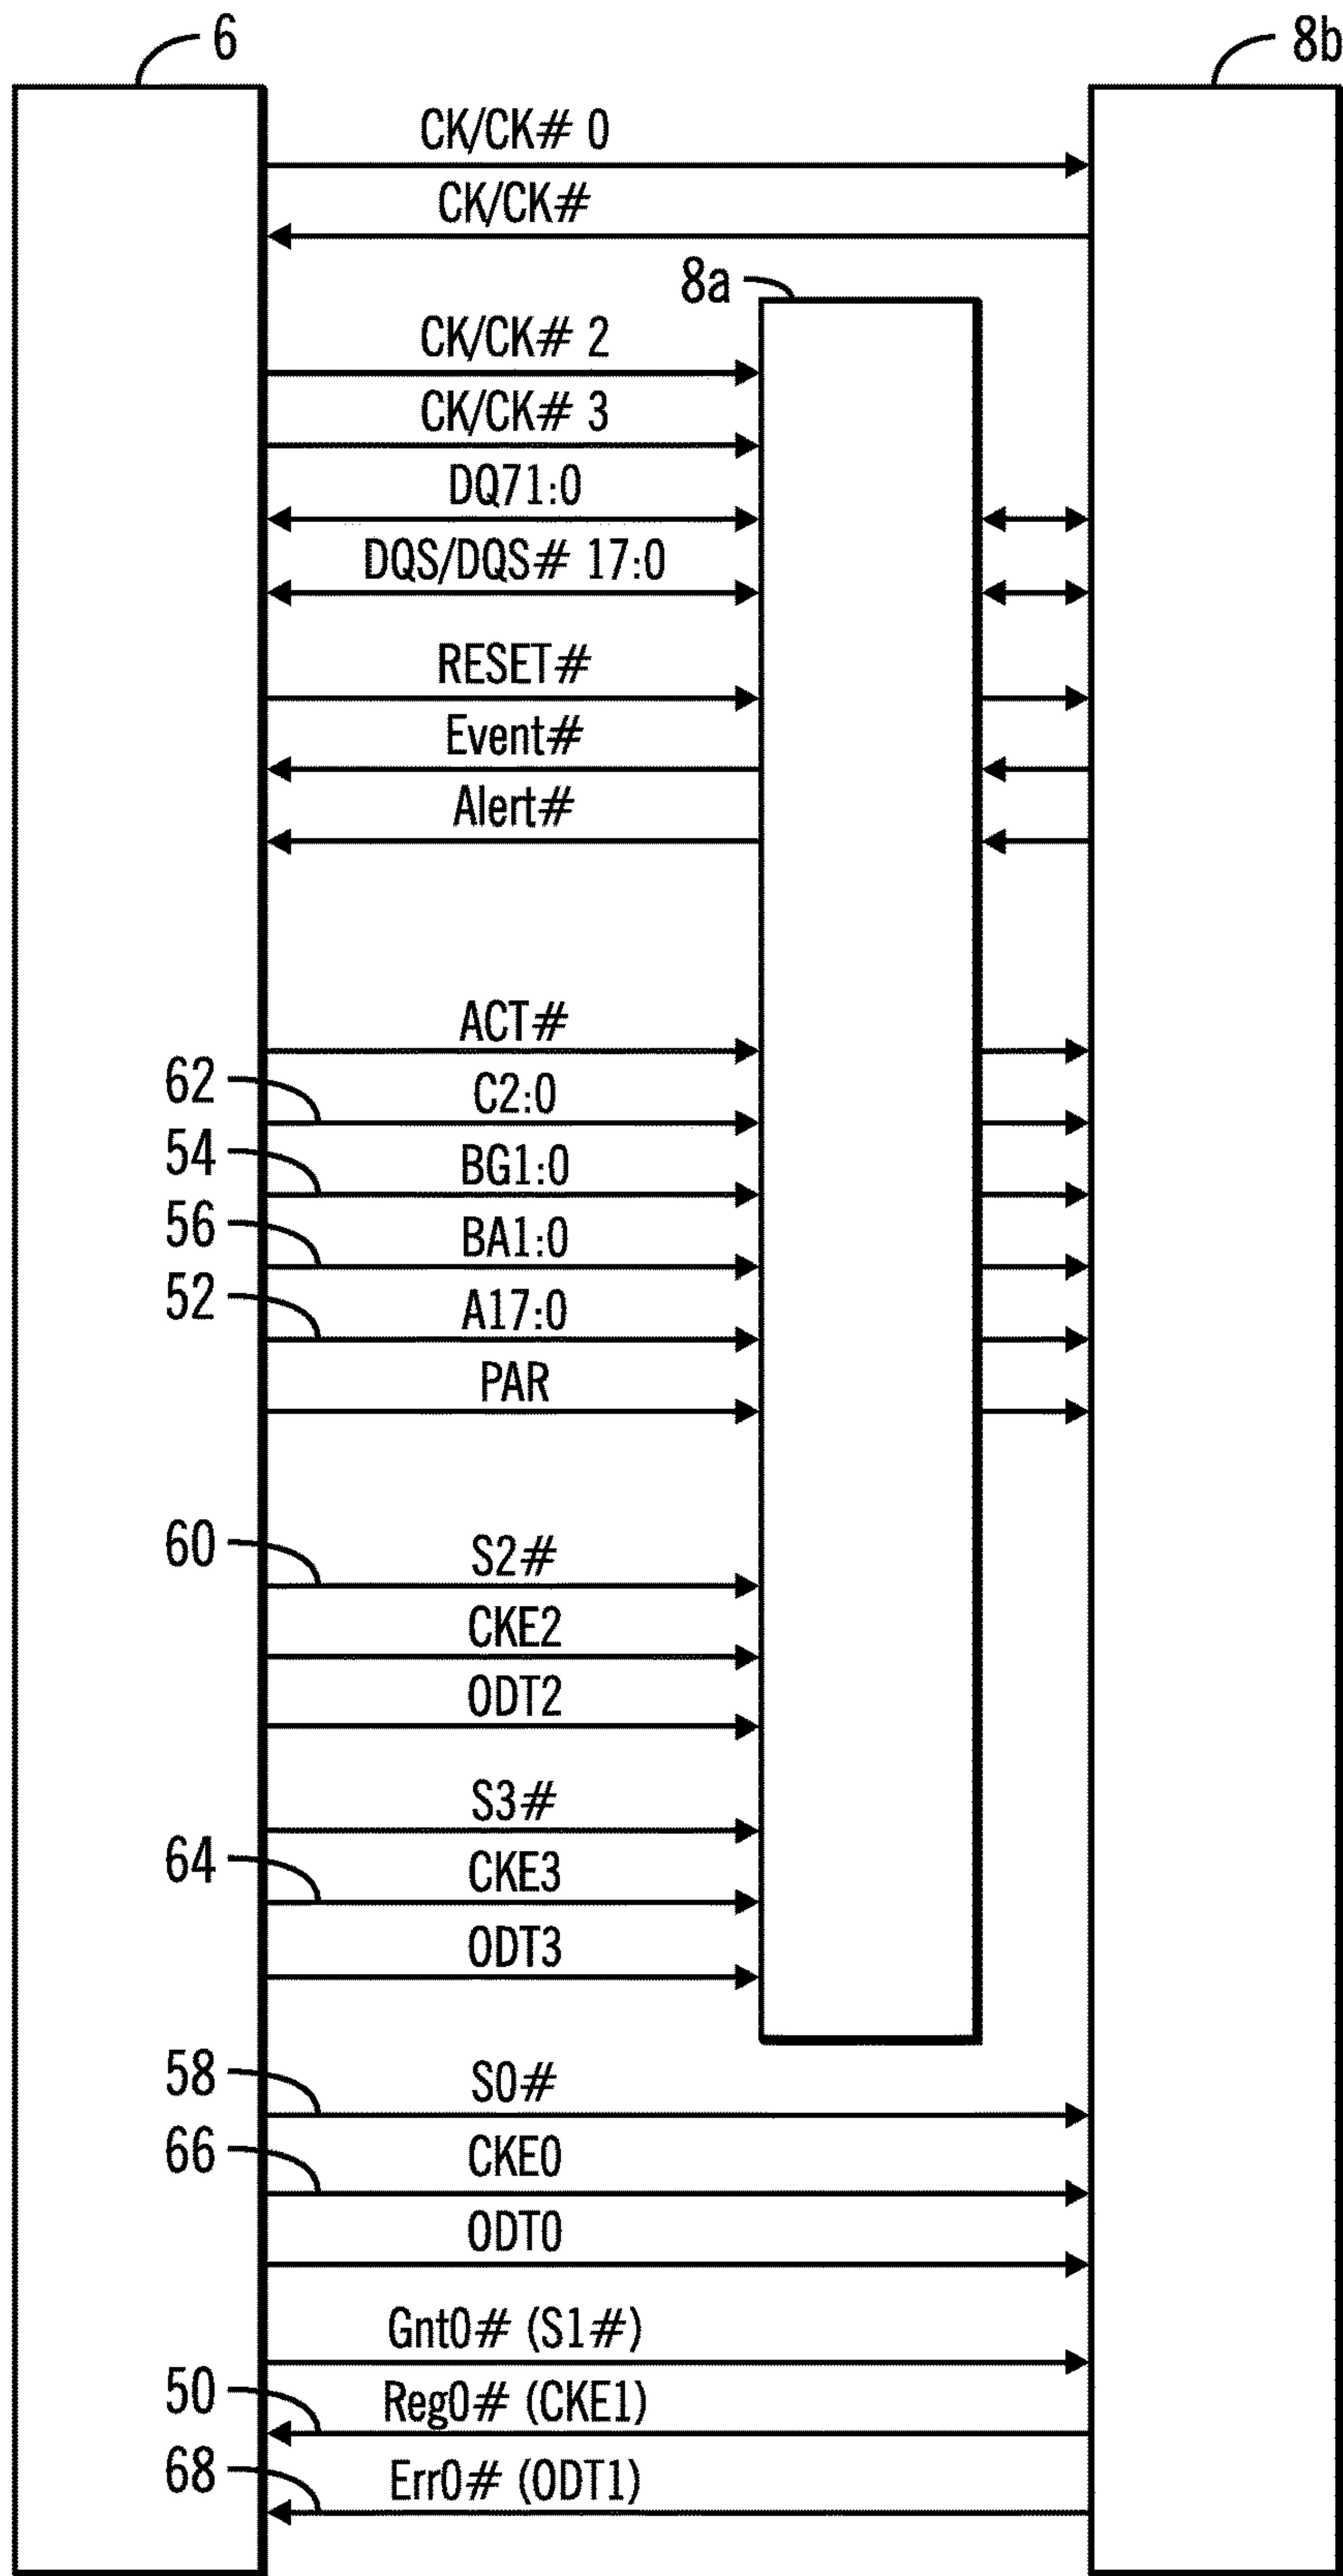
6

8b

CK/CK# 0

CK/CK#

8a

CK/CK# 2

CK/CK# 3

DQ71:0

DQS/DQS# 17:0

RESET#

Event#

Alert#

ACT#

62

C2:0

54

BG1:0

56

BA1:0

52

A17:0

PAR

60

S2#

CKE2

ODT2

S3#

64

CKE3

ODT3

58

S0#

66

CKE0

ODT0

Gnt0# (S1#)

50

Reg0# (CKE1)

68

Err0# (ODT1)